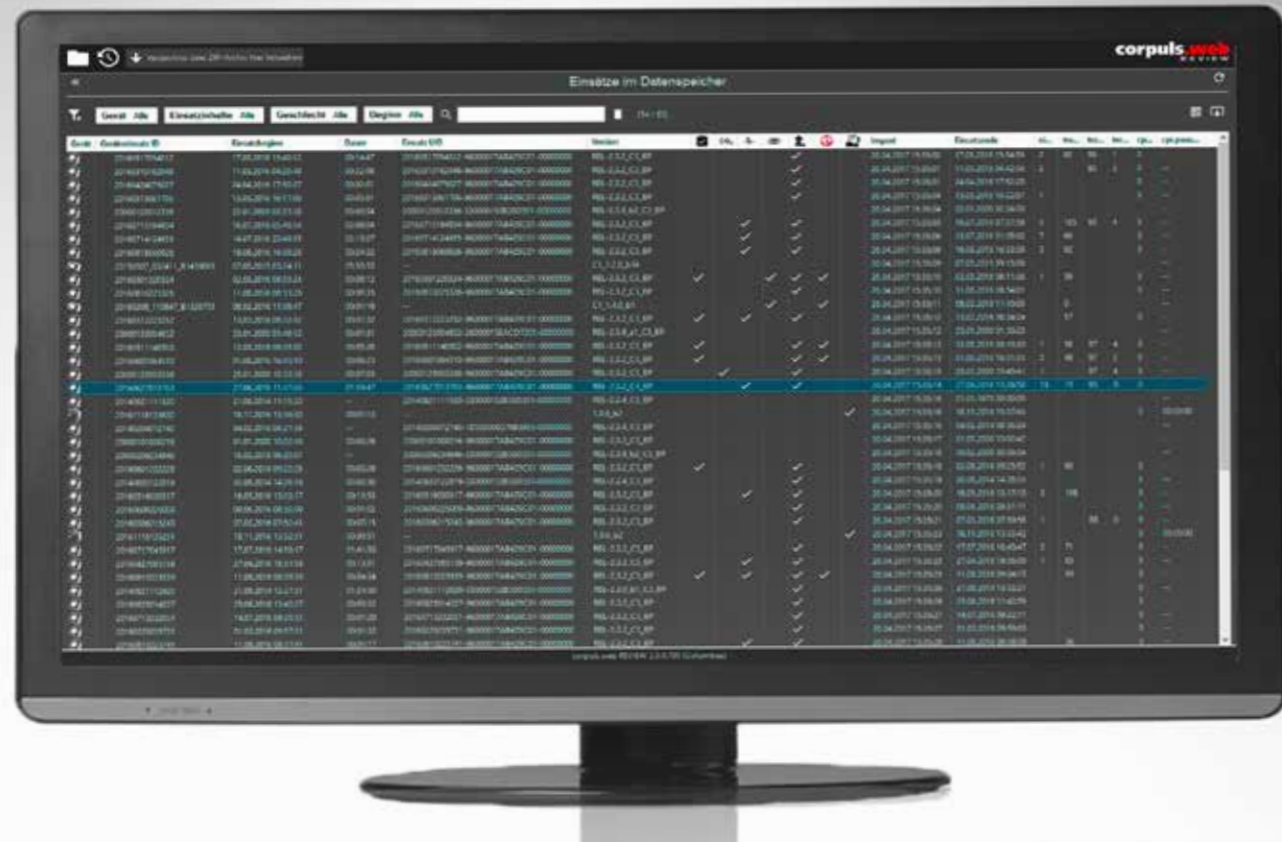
corpuls.web REVIEW

Einsätze im Datenspeicher

Gerät Alle
Einsatzinhalte Alle
Geschlecht Alle
Beginn Alle

Gerät
Geräteeinsatz ID
Einsatzbeginn
Dauer
Einsatz GID
Version
Import
Einsatzende

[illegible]

corpuls.web REVIEW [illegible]